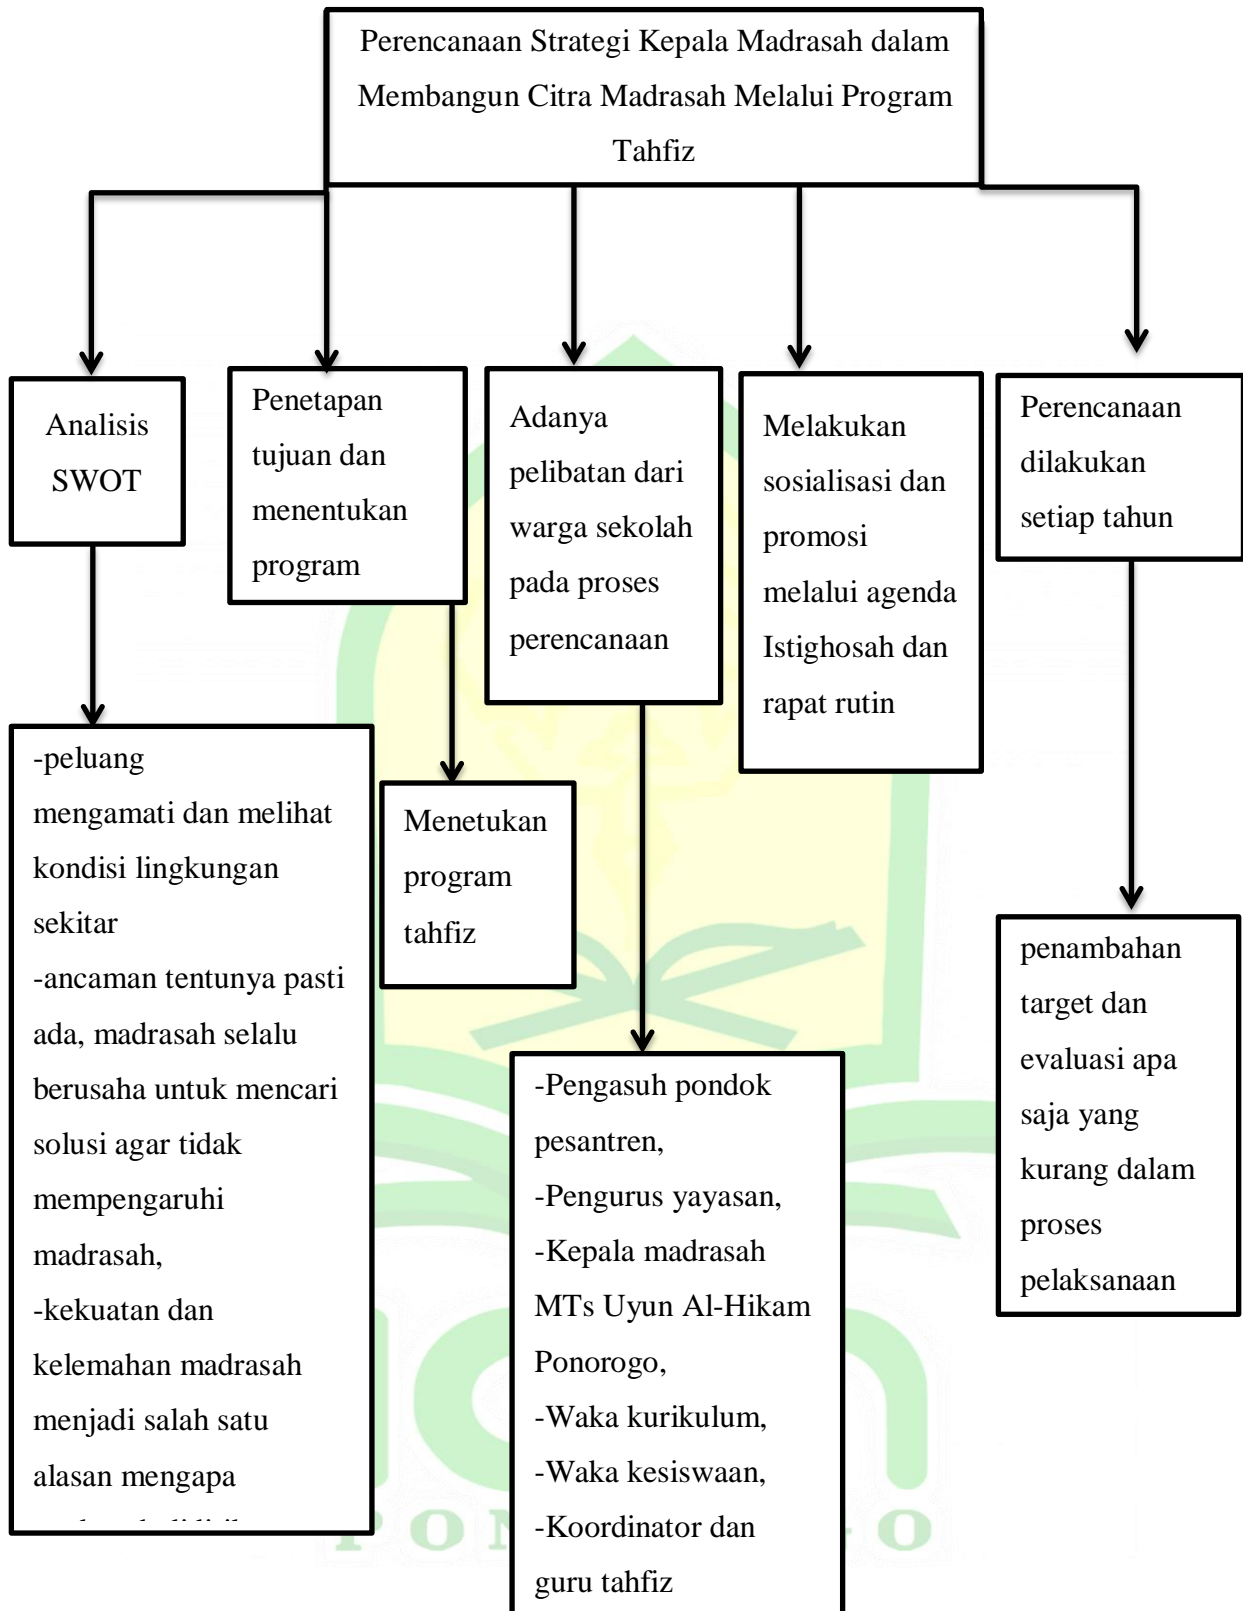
Perencanaan Strategi Kepala Madrasah dalam Membangun Citra Madrasah Melalui Program Tahfiz

Analisis SWOT

Penetapan tujuan dan menentukan program

Adanya pelibatan dari warga sekolah pada proses perencanaan

Melakukan sosialisasi dan promosi melalui agenda Istighosah dan rapat rutin

Perencanaan dilakukan setiap tahun

-peluang mengamati dan melihat kondisi lingkungan sekitar
-ancaman tentunya pasti ada, madrasah selalu berusaha untuk mencari solusi agar tidak mempengaruhi madrasah,
-kekuatan dan kelemahan madrasah menjadi salah satu alasan mengapa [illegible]

Menetukan program tahfiz

-Pengasuh pondok pesantren,
-Pengurus yayasan,
-Kepala madrasah MTs Uyun Al-Hikam Ponorogo,
-Waka kurikulum,
-Waka kesiswaan,
-Koordinator dan guru tahfiz

penambahan target dan evaluasi apa saja yang kurang dalam proses pelaksanaan

PON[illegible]O